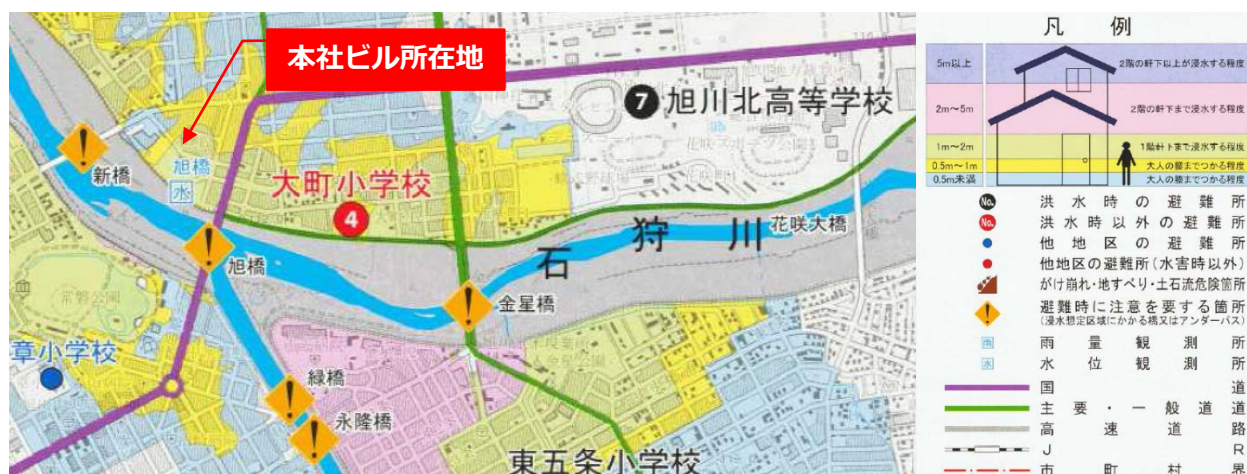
本社ビル所在地

7 旭川北高等学校

新橋

旭橋

水

大町小学校

4

石 狩 川

花咲大橋

旭橋

金星橋

章小学校

緑橋

永隆橋

東五条小学校

凡 例

| 5m以上 | 2階の軒下以上が浸水する程度 |
|---|---|
| 2m〜5m | 2階の軒下まで浸水する程度 |
| 1m〜2m | 1階軒下まで浸水する程度 |
| 0.5m〜1m | 大人の腰までつかる程度 |
| 0.5m未満 | 大人の膝までつかる程度 |

No. 洪水時の避難所
No. 洪水時以外の避難所
他地区の避難所
他地区の避難所（水害時以外）
がけ崩れ・地すべり・土石流危険箇所
! 避難時に注意を要する箇所（浸水想定区域にかかる橋又はアンダーパス）
雨 雨量観測所
水 水位観測所
国道
主要・一般道路
高速道路
JR
市町村界